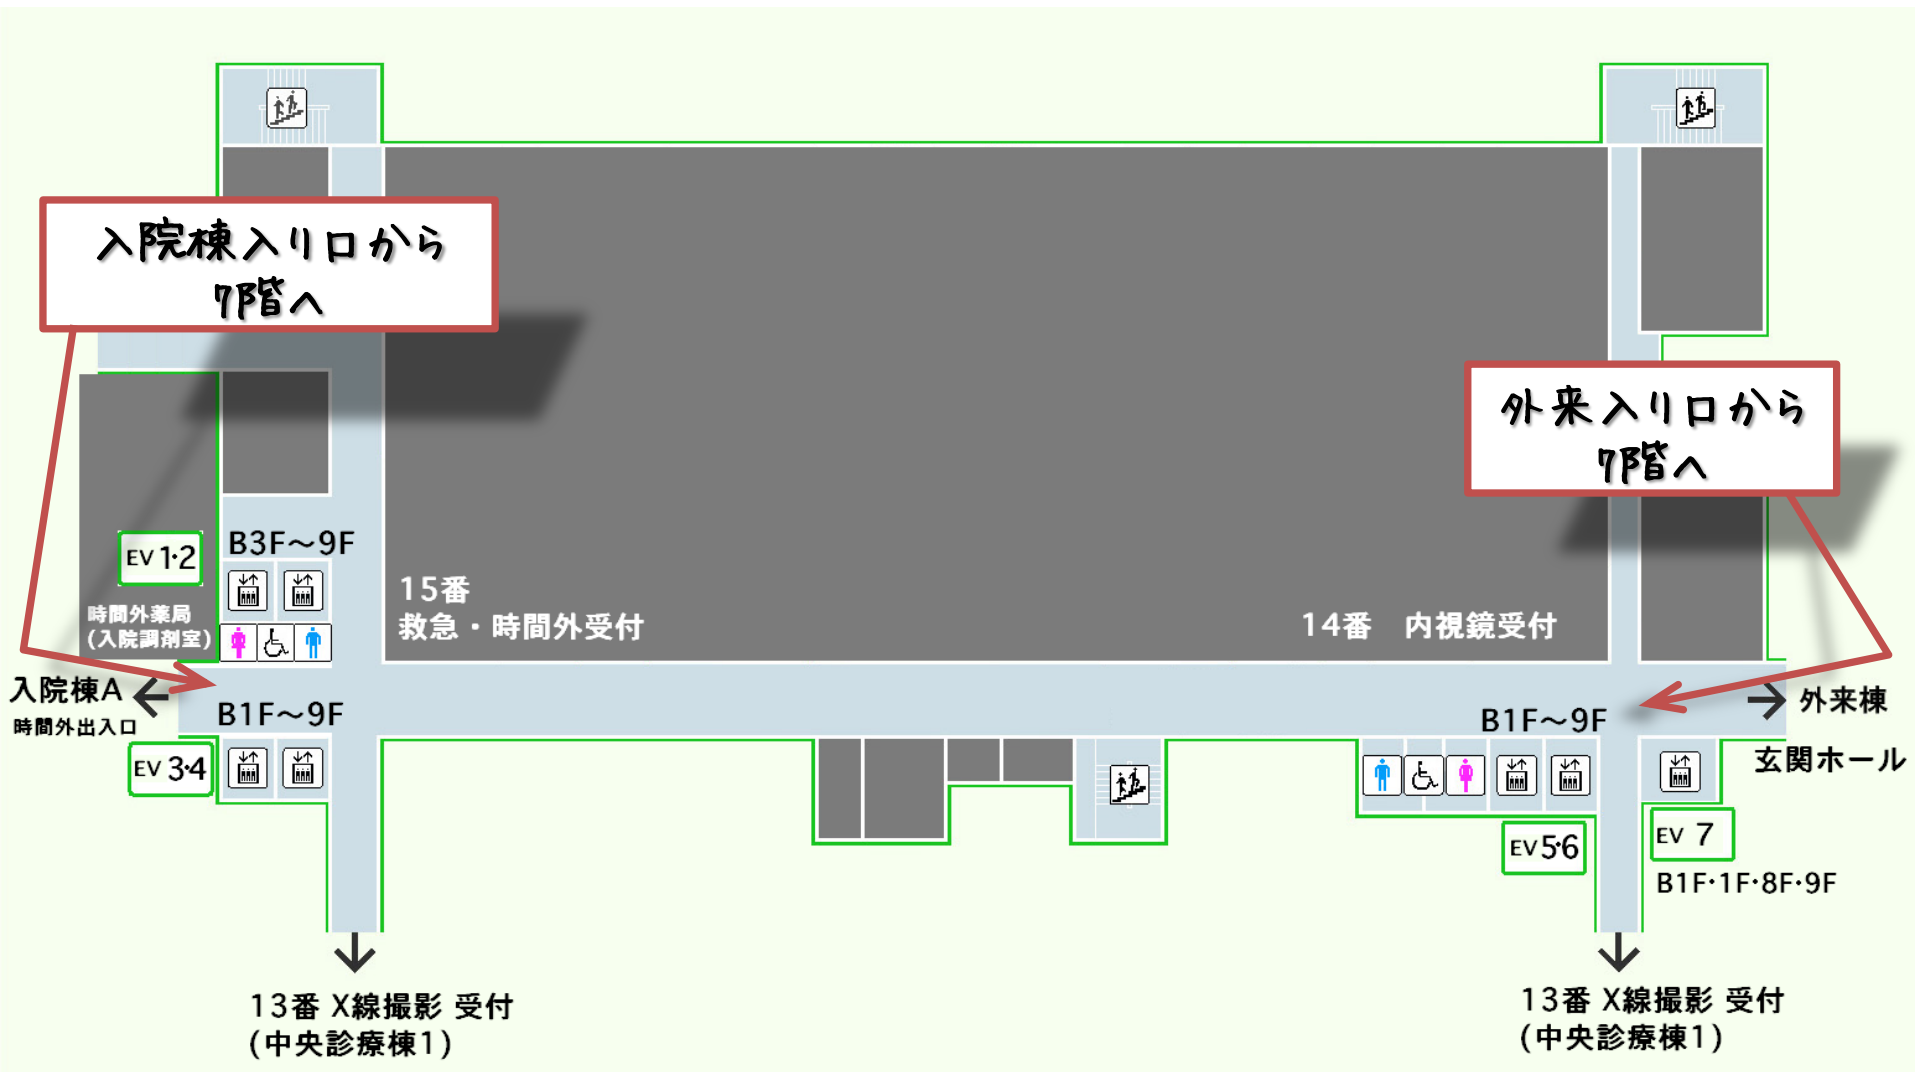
入院棟入り口から
7階へ

外来入り口から
7階へ

EV 1·2

B3F〜9F

15番
救急・時間外受付

14番　内視鏡受付

時間外薬局
(入院調剤室)

入院棟A
時間外出入口

B1F〜9F

EV 3·4

B1F〜9F

外来棟
玄関ホール

EV 5·6

EV 7
B1F·1F·8F·9F

13番 X線撮影 受付
(中央診療棟1)

13番 X線撮影 受付
(中央診療棟1)